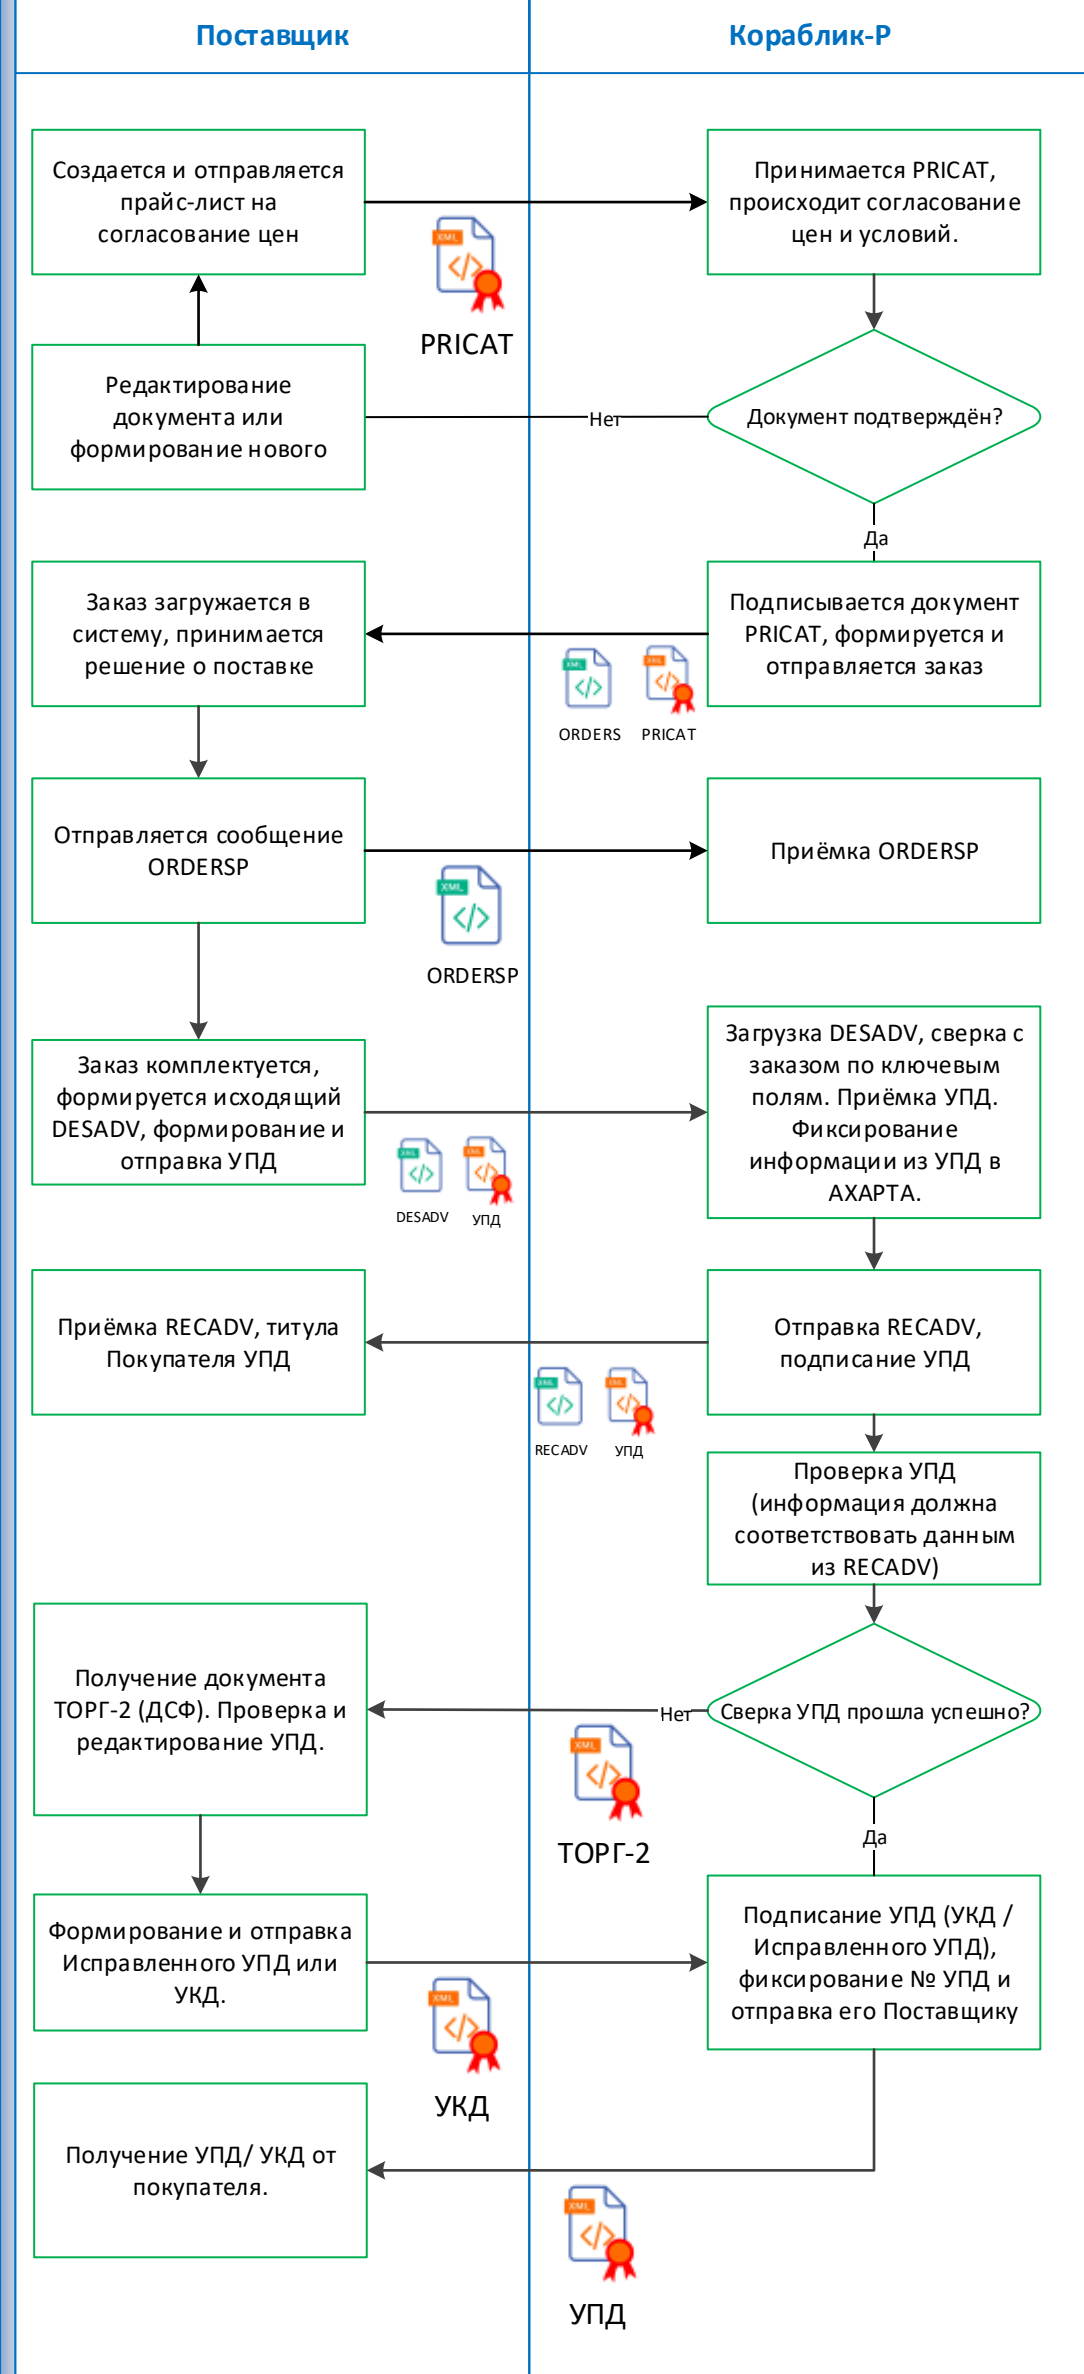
Поставщик

Кораблик-Р

Создается и отправляется прайс-лист на согласование цен

XML

PRICAT

Принимается PRICAT, происходит согласование цен и условий.

Редактирование документа или формирование нового

Нет

Документ подтверждён?

Да

Заказ загружается в систему, принимается решение о поставке

Подписывается документ PRICAT, формируется и отправляется заказ

ORDERS PRICAT

Отправляется сообщение ORDERSP

Приёмка ORDERSP

XML

ORDERSP

Заказ комплектуется, формируется исходящий DESADV, формирование и отправка УПД

Загрузка DESADV, сверка с заказом по ключевым полям. Приёмка УПД. Фиксирование информации из УПД в AXAPTA.

DESADV УПД

Приёмка RECADV, титула Покупателя УПД

Отправка RECADV, подписание УПД

RECADV УПД

Проверка УПД (информация должна соответствовать данным из RECADV)

Получение документа ТОРГ-2 (ДСФ). Проверка и редактирование УПД.

Нет

Сверка УПД прошла успешно?

XML

ТОРГ-2

Да

Формирование и отправка Исправленного УПД или УКД.

Подписание УПД (УКД / Исправленного УПД), фиксирование № УПД и отправка его Поставщику

XML

УКД

Получение УПД/ УКД от покупателя.

XML

УПД